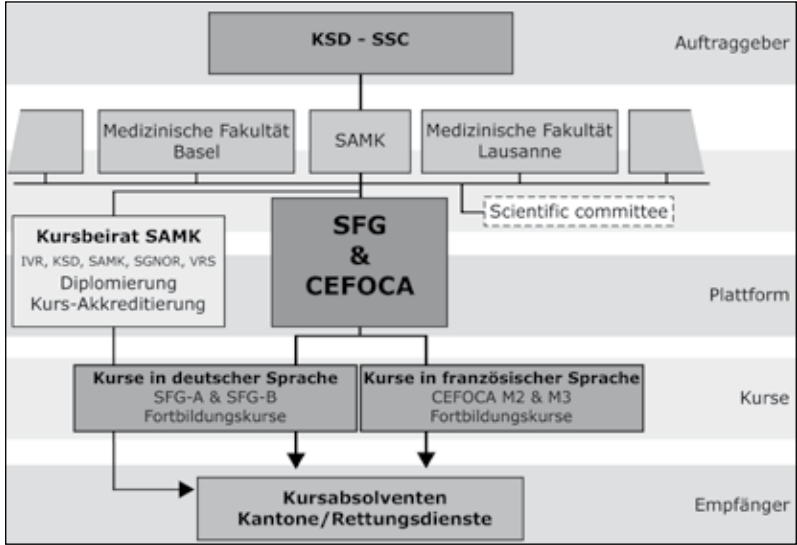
KSD - SSC

Auftraggeber

Medizinische Fakultät Basel

SAMK

Medizinische Fakultät Lausanne

Scientific committee

Kursbeirat SAMK
IVR, KSD, SAMK, SGNOR, VRS
Diplomierung
Kurs-Akkreditierung

SFG & CEFOCA

Plattform

Kurse in deutscher Sprache
SFG-A & SFG-B
Fortbildungskurse

Kurse in französischer Sprache
CEFOCA M2 & M3
Fortbildungskurse

Kurse

Kursabsolventen
Kantone/Rettungsdienste

Empfänger